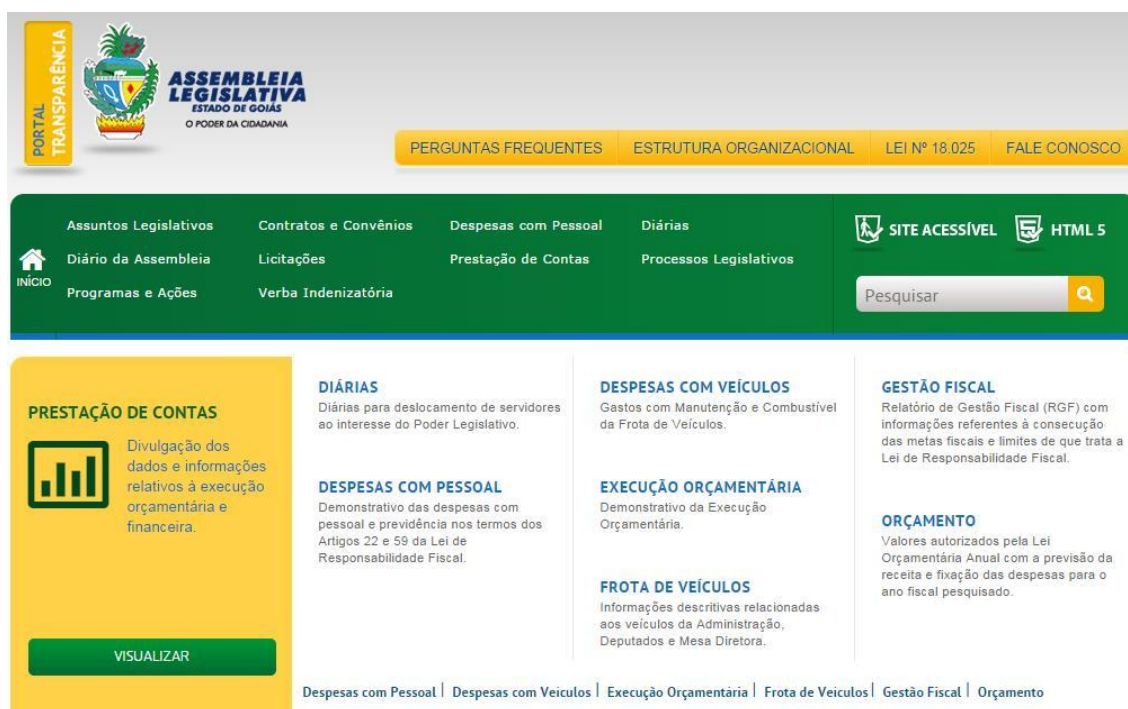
PORTAL TRANSPARÊNCIA

ASSEMBLEIA LEGISLATIVA
ESTADO DE GOIÁS
O PODER DA CIDADANIA

PERGUNTAS FREQUENTES | ESTRUTURA ORGANIZACIONAL | LEI Nº 18.025 | FALE CONOSCO

INÍCIO

Assuntos Legislativos
Diário da Assembleia
Programas e Ações

Contratos e Convênios
Licitações
Verba Indenizatória

Despesas com Pessoal
Prestação de Contas

Diárias
Processos Legislativos

SITE ACESSÍVEL
HTML 5

Pesquisar

PRESTAÇÃO DE CONTAS

Divulgação dos dados e informações relativos à execução orçamentária e financeira.

VISUALIZAR

DIÁRIAS
Diárias para deslocamento de servidores ao interesse do Poder Legislativo.

DESPESAS COM PESSOAL
Demonstrativo das despesas com pessoal e previdência nos termos dos Artigos 22 e 59 da Lei de Responsabilidade Fiscal.

DESPESAS COM VEÍCULOS
Gastos com Manutenção e Combustível da Frota de Veículos.

EXECUÇÃO ORÇAMENTÁRIA
Demonstrativo da Execução Orçamentária.

FROTA DE VEÍCULOS
Informações descritivas relacionadas aos veículos da Administração, Deputados e Mesa Diretora.

GESTÃO FISCAL
Relatório de Gestão Fiscal (RGF) com informações referentes à consecução das metas fiscais e limites de que trata a Lei de Responsabilidade Fiscal.

ORÇAMENTO
Valores autorizados pela Lei Orçamentária Anual com a previsão da receita e fixação das despesas para o ano fiscal pesquisado.

Despesas com Pessoal | Despesas com Veiculos | Execução Orçamentária | Frota de Veiculos | Gestão Fiscal | Orçamento